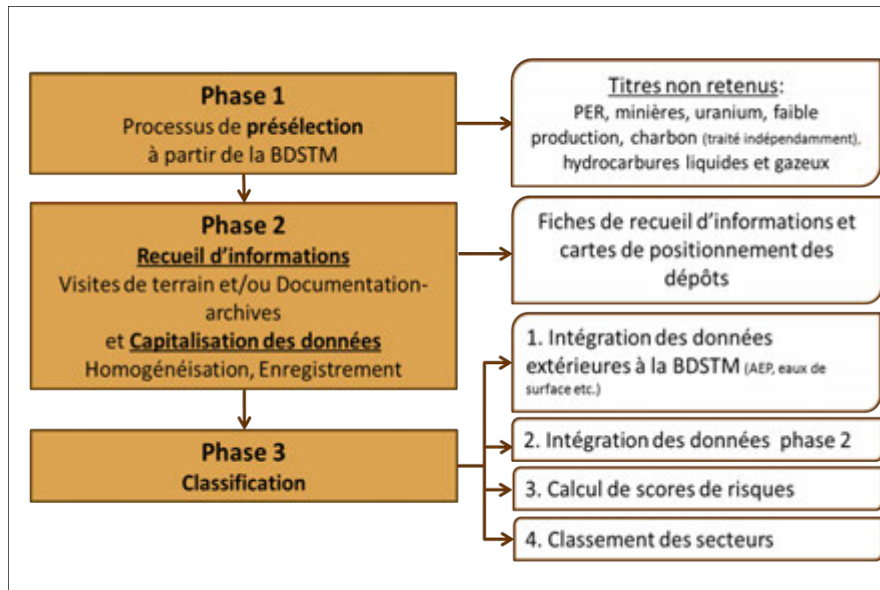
Phase 1
Processus de **présélection** à partir de la BDSTM

Titres non retenus:
PER, minières, uranium, faible production, charbon (traité indépendamment), hydrocarbures liquides et gazeux

Phase 2
Recueil d'informations
Visites de terrain et/ou Documentation-archives
et Capitalisation des données
Homogénéisation, Enregistrement

Fiches de recueil d'informations et cartes de positionnement des dépôts

Phase 3
Classification

1. Intégration des données extérieures à la BDSTM (AEP, eaux de surface etc.)

2. Intégration des données phase 2

3. Calcul de scores de risques

4. Classement des secteurs